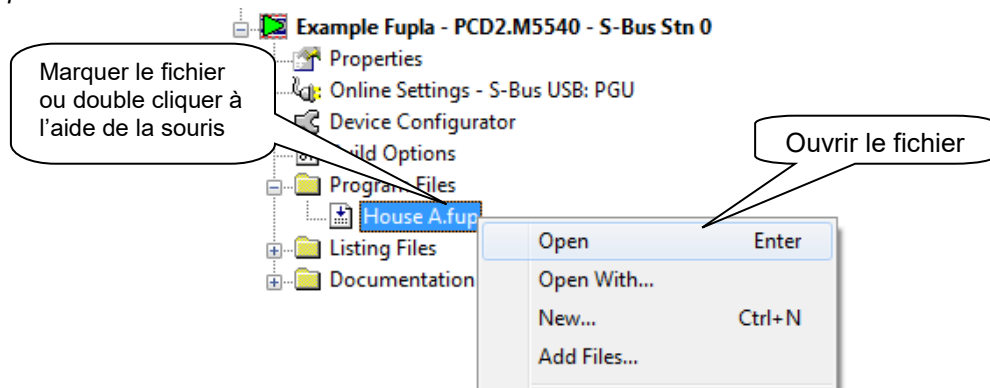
Example Fupla - PCD2.M5540 - S-Bus Stn 0

Properties

Online Settings - S-Bus USB: PGU

Device Configurator

Build Options

Program Files

House A.fup

Listing Files

Documentation

Marquer le fichier ou double cliquer à l'aide de la souris

Ouvrir le fichier

| Open | Enter |
|---|---|
| Open With... | |
| New... | Ctrl+N |
| Add Files... | |